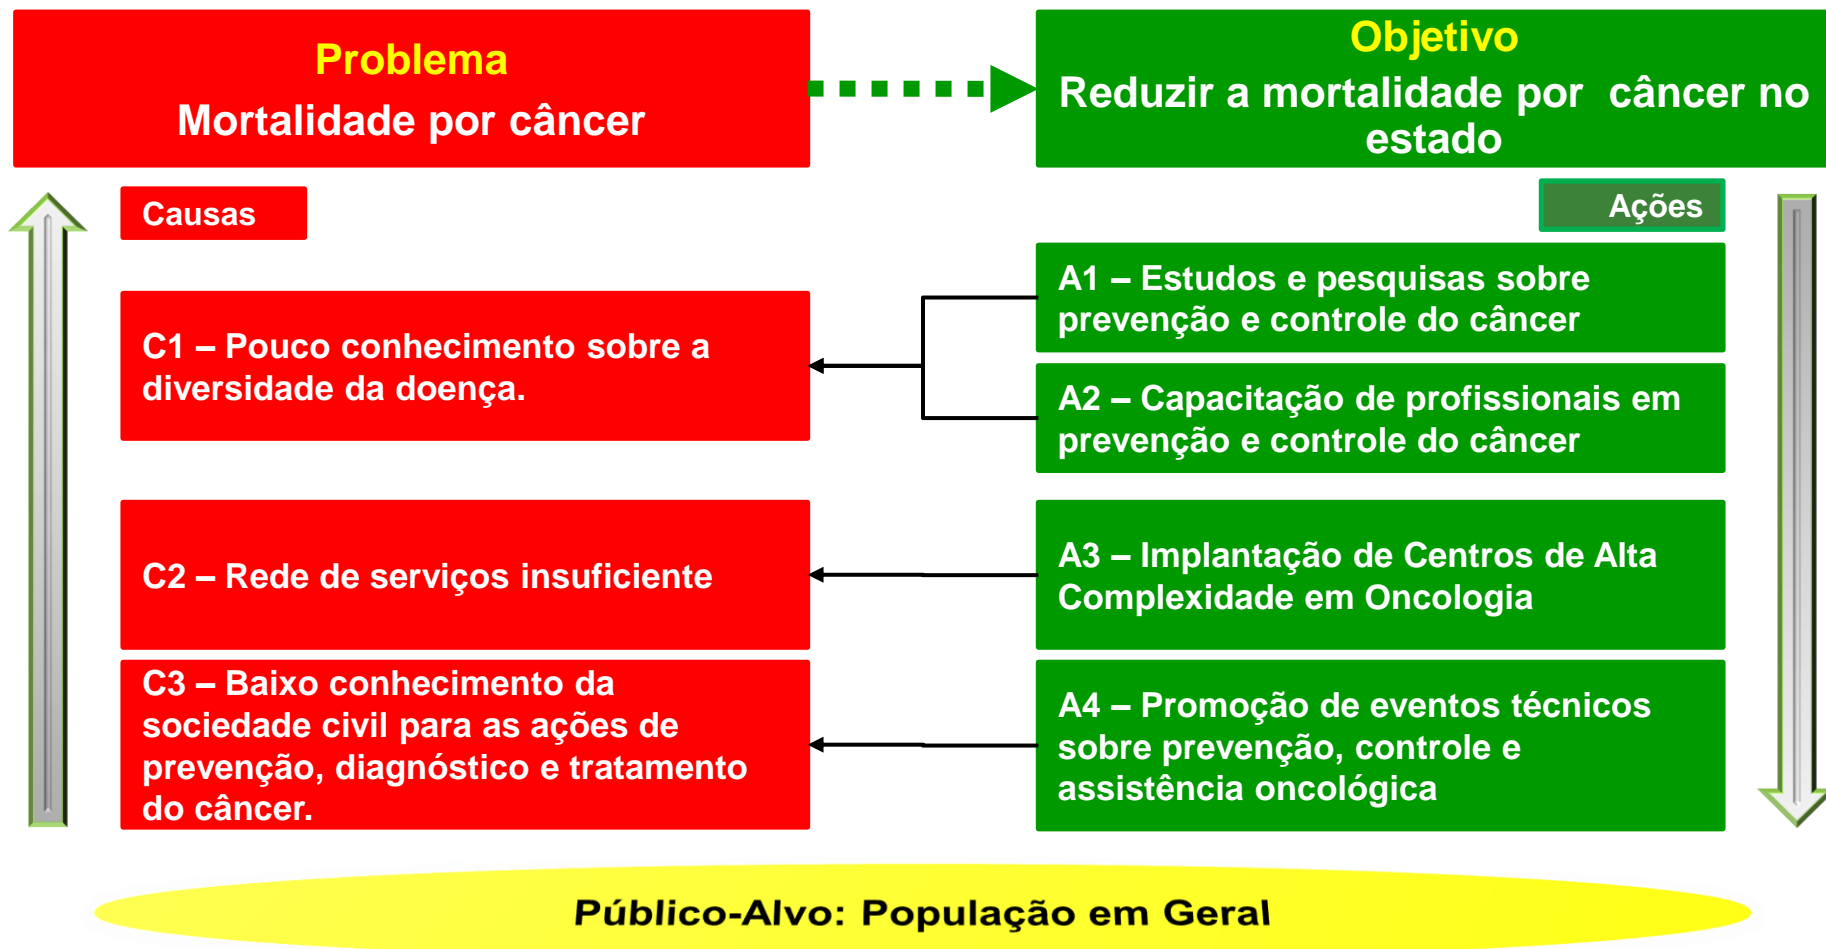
Problema
Mortalidade por câncer

Objetivo
Reduzir a mortalidade por câncer no estado

Causas

Ações

C1 – Pouco conhecimento sobre a diversidade da doença.

A1 – Estudos e pesquisas sobre prevenção e controle do câncer

A2 – Capacitação de profissionais em prevenção e controle do câncer

C2 – Rede de serviços insuficiente

A3 – Implantação de Centros de Alta Complexidade em Oncologia

C3 – Baixo conhecimento da sociedade civil para as ações de prevenção, diagnóstico e tratamento do câncer.

A4 – Promoção de eventos técnicos sobre prevenção, controle e assistência oncológica

Público-Alvo: População em Geral